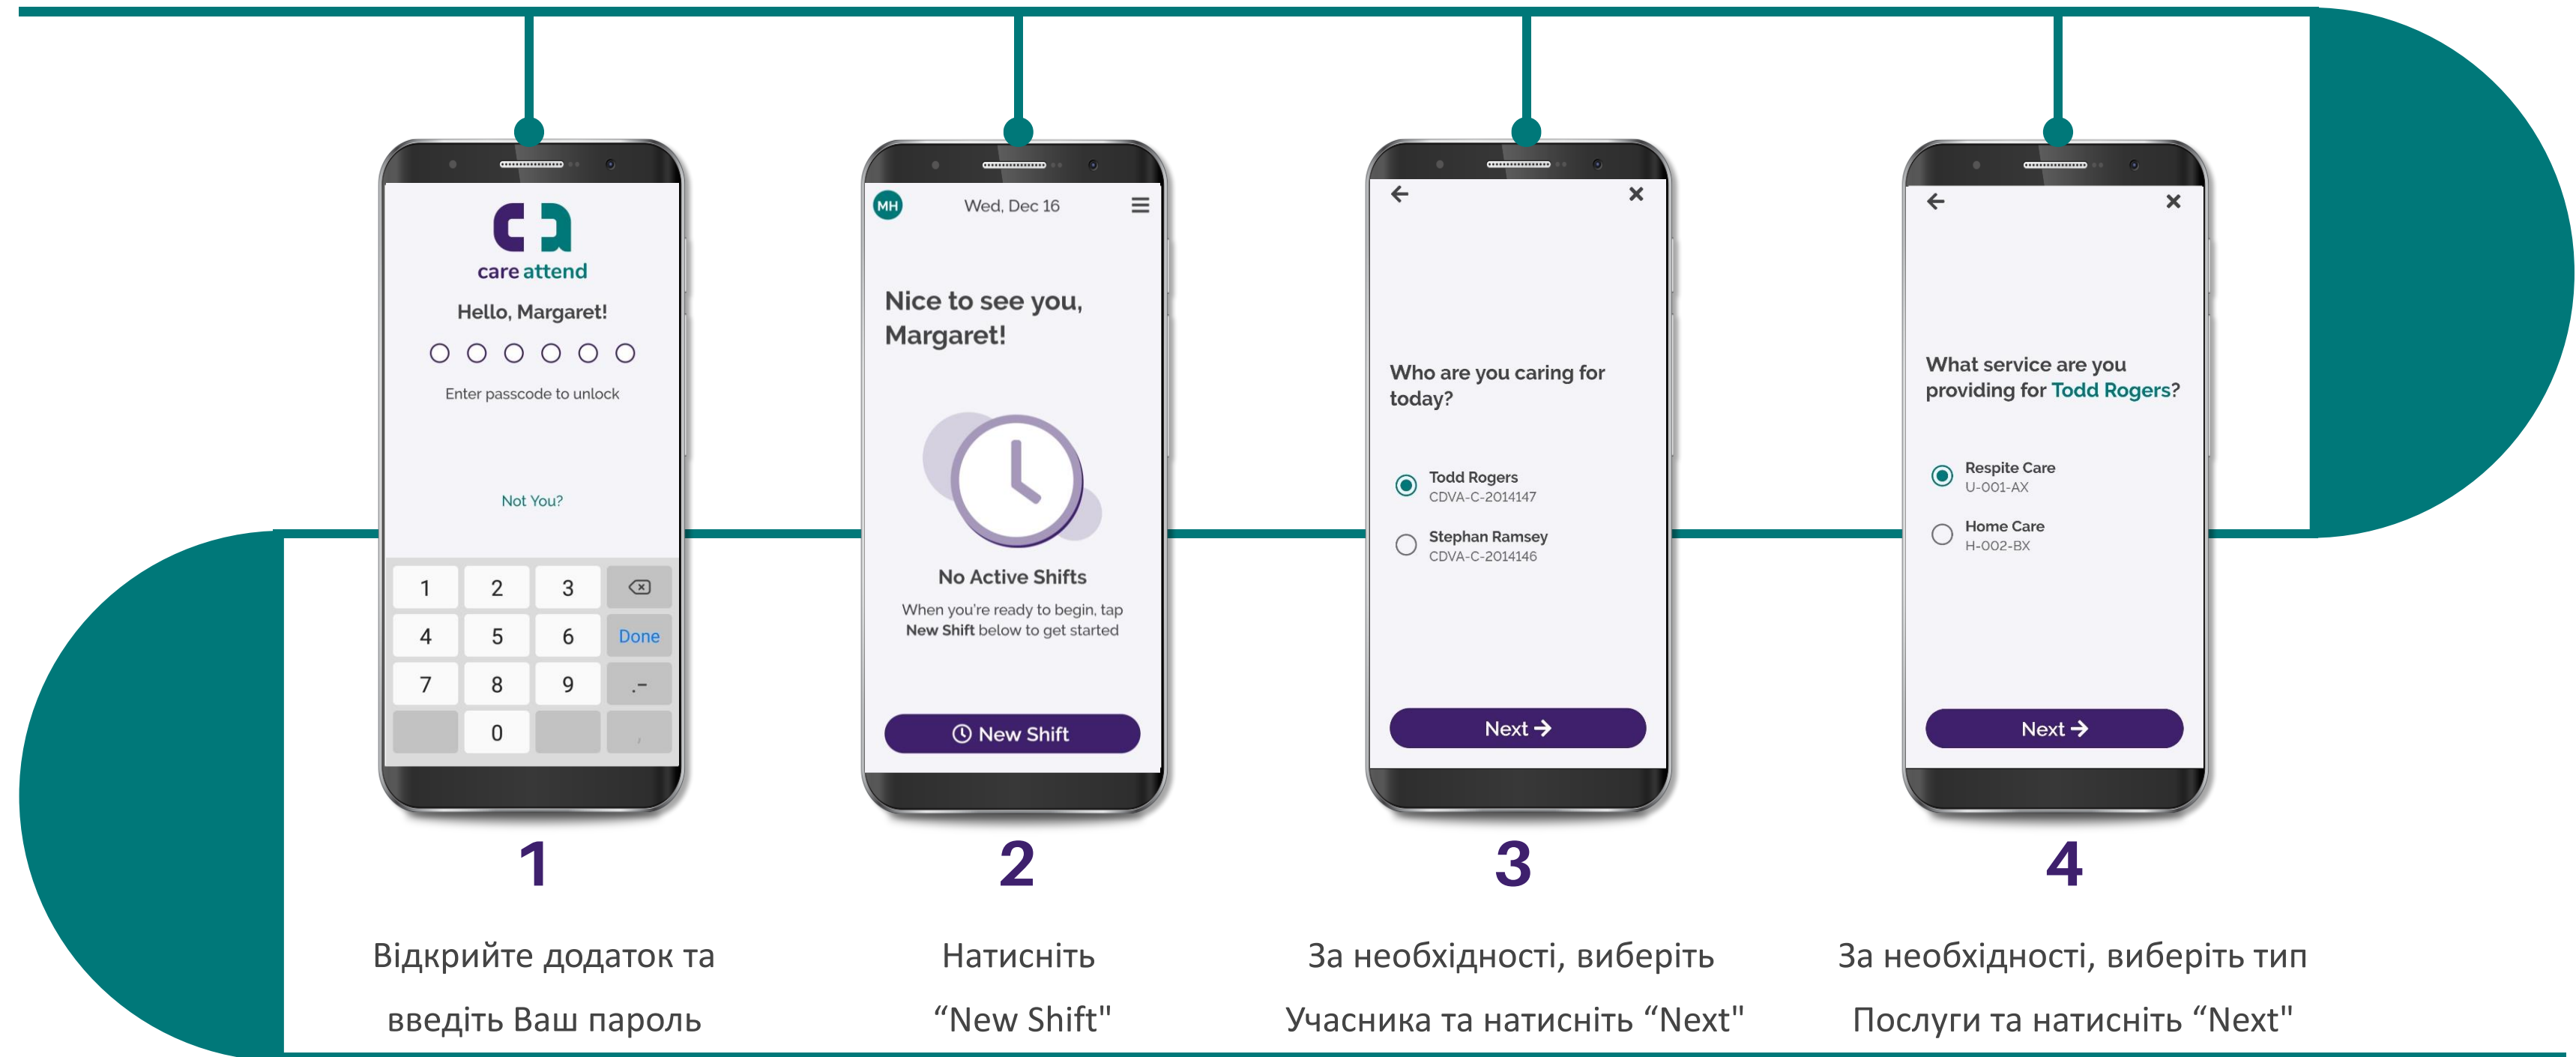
care attend

Hello, Margaret!

Enter passcode to unlock

Not You?

| 1 | 2 | 3 | ⌫ |
|---|---|---|---|
| 4 | 5 | 6 | Done |
| 7 | 8 | 9 | .- |
|  | 0 |  | , |

1

Відкрийте додаток та введіть Ваш пароль

MH Wed, Dec 16

Nice to see you, Margaret!

No Active Shifts

When you're ready to begin, tap **New Shift** below to get started

New Shift

2

Натисніть “New Shift"

Who are you caring for today?

Todd Rogers
CDVA-C-2014147

Stephan Ramsey
CDVA-C-2014146

Next

3

За необхідності, виберіть Учасника та натисніть “Next"

What service are you providing for Todd Rogers?

Respite Care
U-001-AX

Home Care
H-002-BX

Next

4

За необхідності, виберіть тип Послуги та натисніть “Next"